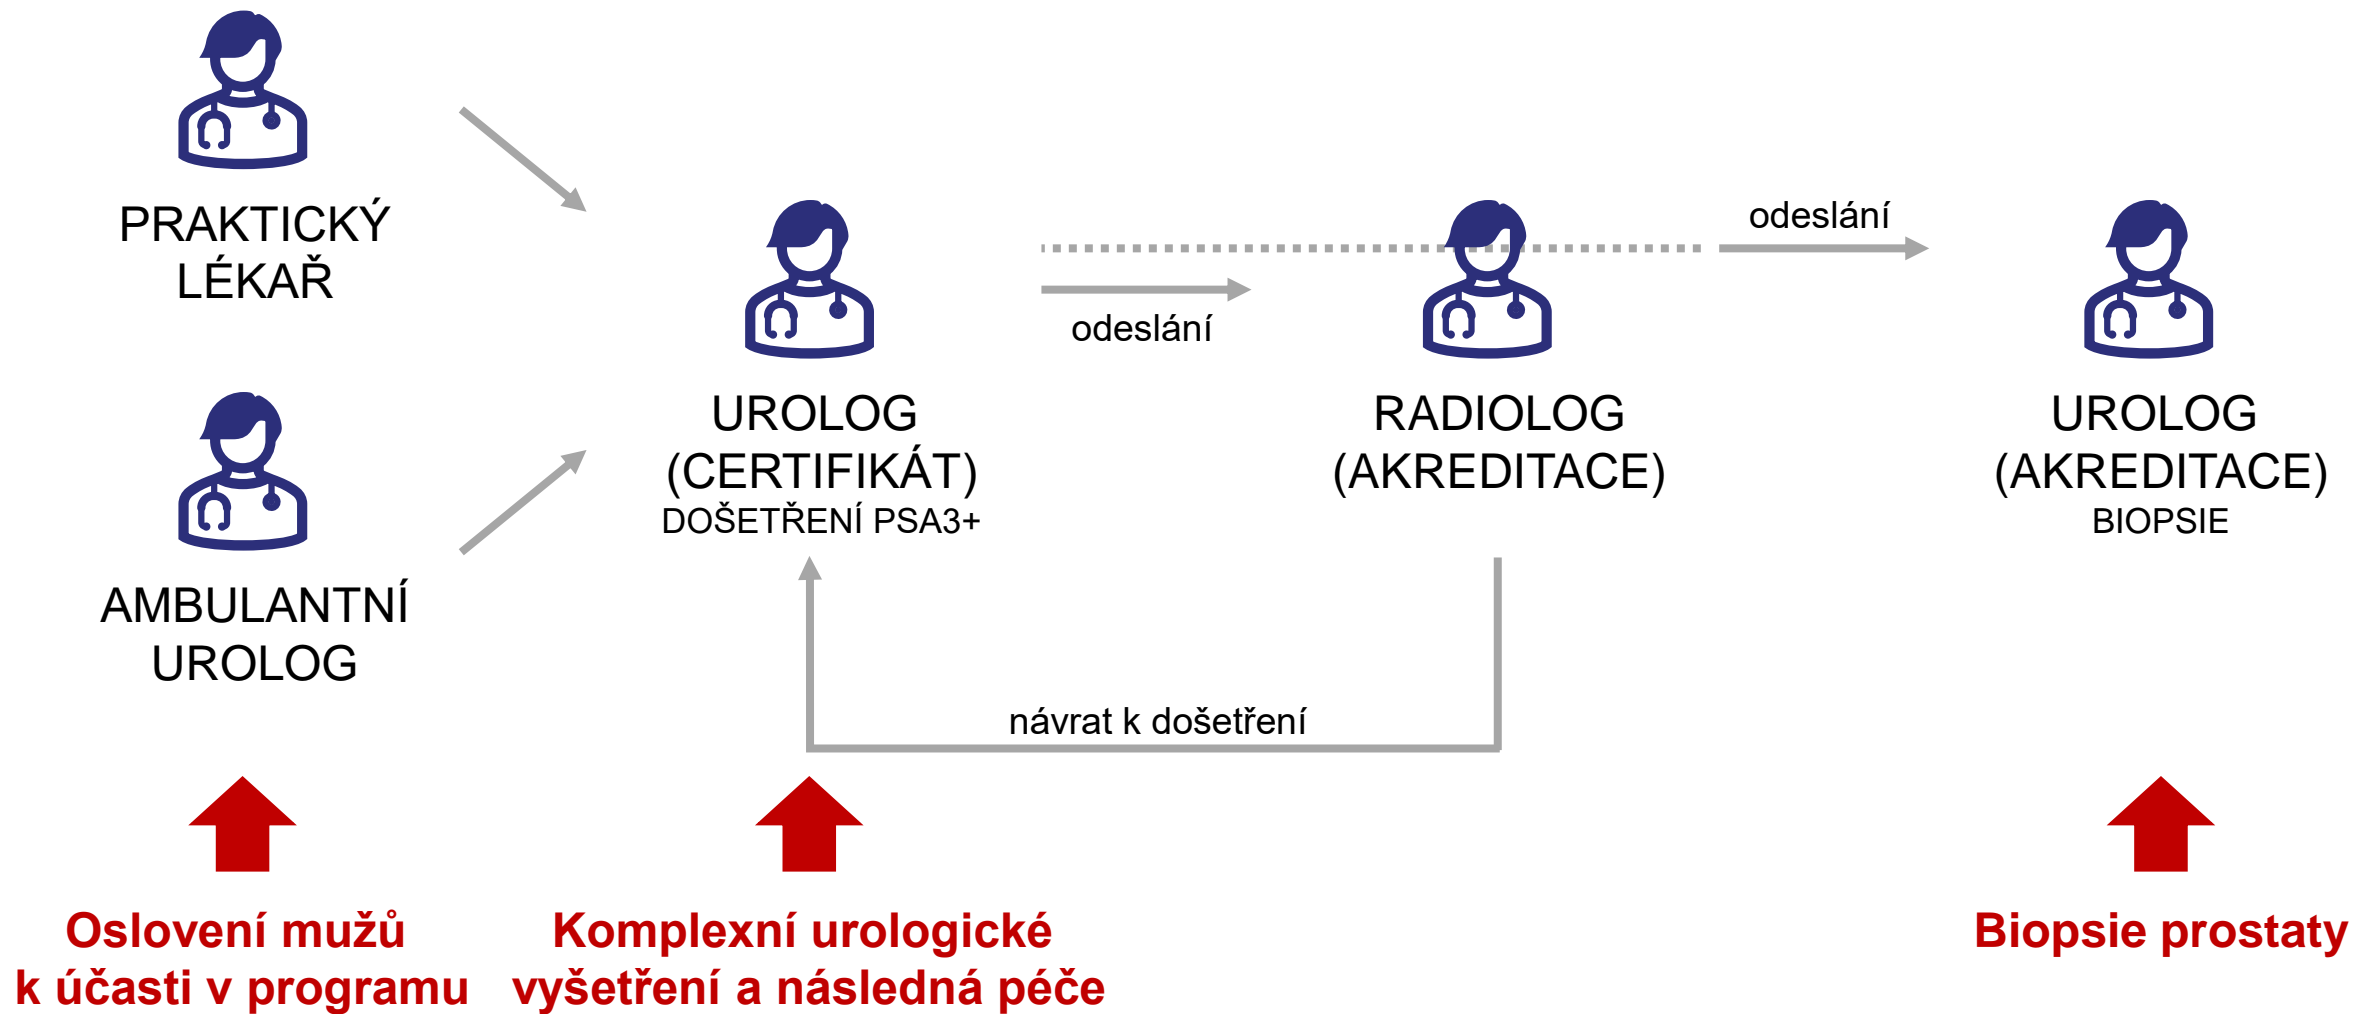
PRAKTICKÝ LÉKAŘ

AMBULANTNÍ UROLOG

UROLOG (CERTIFIKÁT)
DOŠETŘENÍ PSA3+

odeslání

RADIOLOG (AKREDITACE)

odeslání

UROLOG (AKREDITACE)
BIOPSIE

návrat k došetření

Oslovení mužů k účasti v programu

Komplexní urologické vyšetření a následná péče

Biopsie prostaty